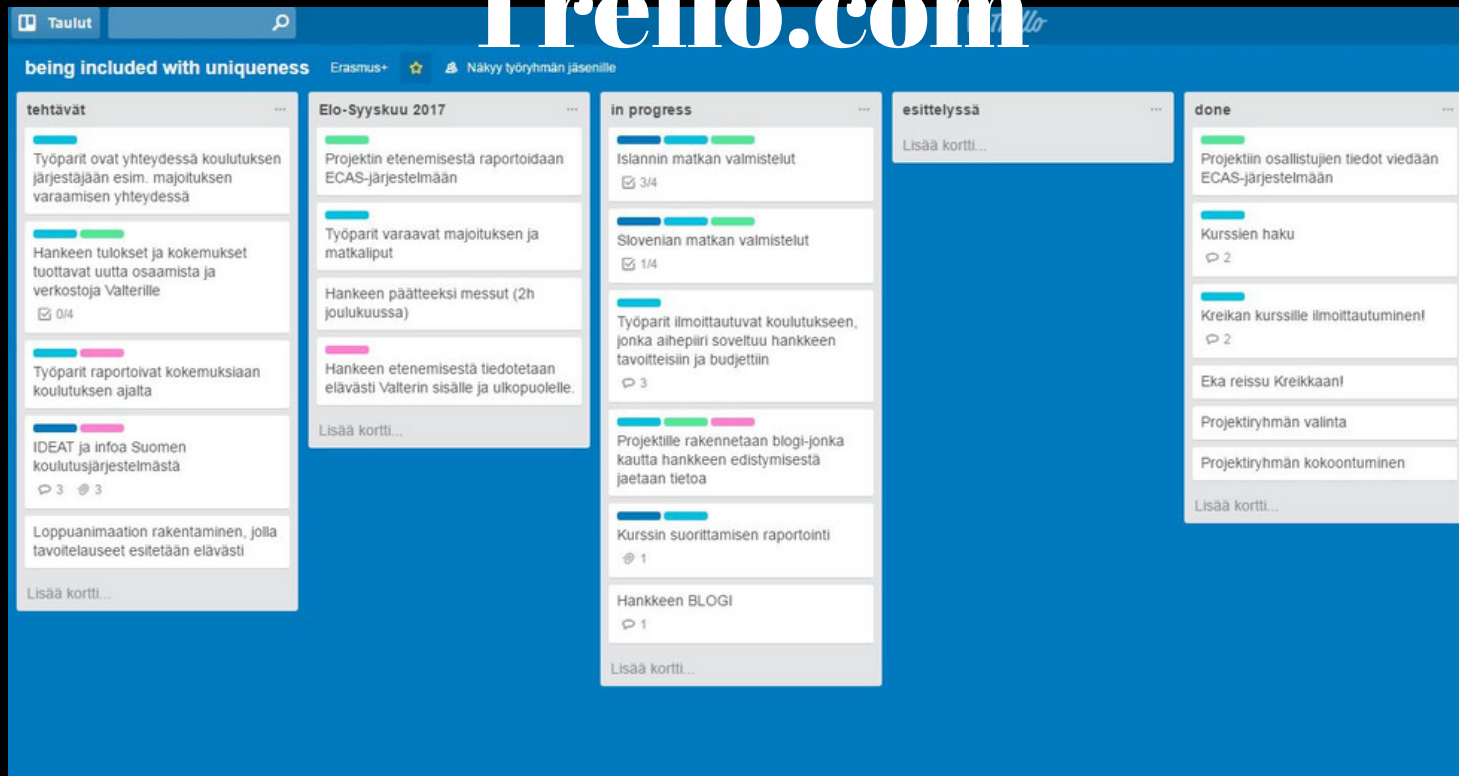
Taulut

Trello.com

being included with uniqueness Erasmus+ Näkyy työryhmän jäsenille

tehtävät

Työparit ovat yhteydessä koulutuksen järjestäjään esim. majoituksen varaamisen yhteydessä

Hankeen tulokset ja kokemukset tuottavat uutta osaamista ja verkostoja Valterille
0/4

Työparit raportoivat kokemuksiaan koulutuksen ajalta

IDEAT ja infoa Suomen koulutusjärjestelmästä
3 3

Loppuanimaation rakentaminen, jolla tavoitelauseet esitetään elävästi

Lisää kortti...

Elo-Syyskuu 2017

Projektin etenemisestä raportoidaan ECAS-järjestelmään

Työparit varaavat majoituksen ja matkaliput

Hankeen päätteeksi messut (2h joulukuussa)

Hankeen etenemisestä tiedotetaan elävästi Valterin sisälle ja ulkopuolelle.

Lisää kortti...

in progress

Islannin matkan valmistelut
3/4

Slovenian matkan valmistelut
1/4

Työparit ilmoittautuvat koulutukseen, jonka aihepiiri soveltuu hankkeen tavoitteisiin ja budjettiin
3

Projektille rakennetaan blogi-jonka kautta hankkeen edistymisestä jaetaan tietoa

Kurssin suorittamisen raportointi
1

Hankkeen BLOGI
1

Lisää kortti...

esittelyssä

Lisää kortti...

done

Projektiin osallistujien tiedot viedään ECAS-järjestelmään

Kurssien haku
2

Kreikan kurssille ilmoittautuminen!
2

Eka reissu Kreikkaan!

Projektiryhmän valinta

Projektiryhmän kokoontuminen

Lisää kortti...